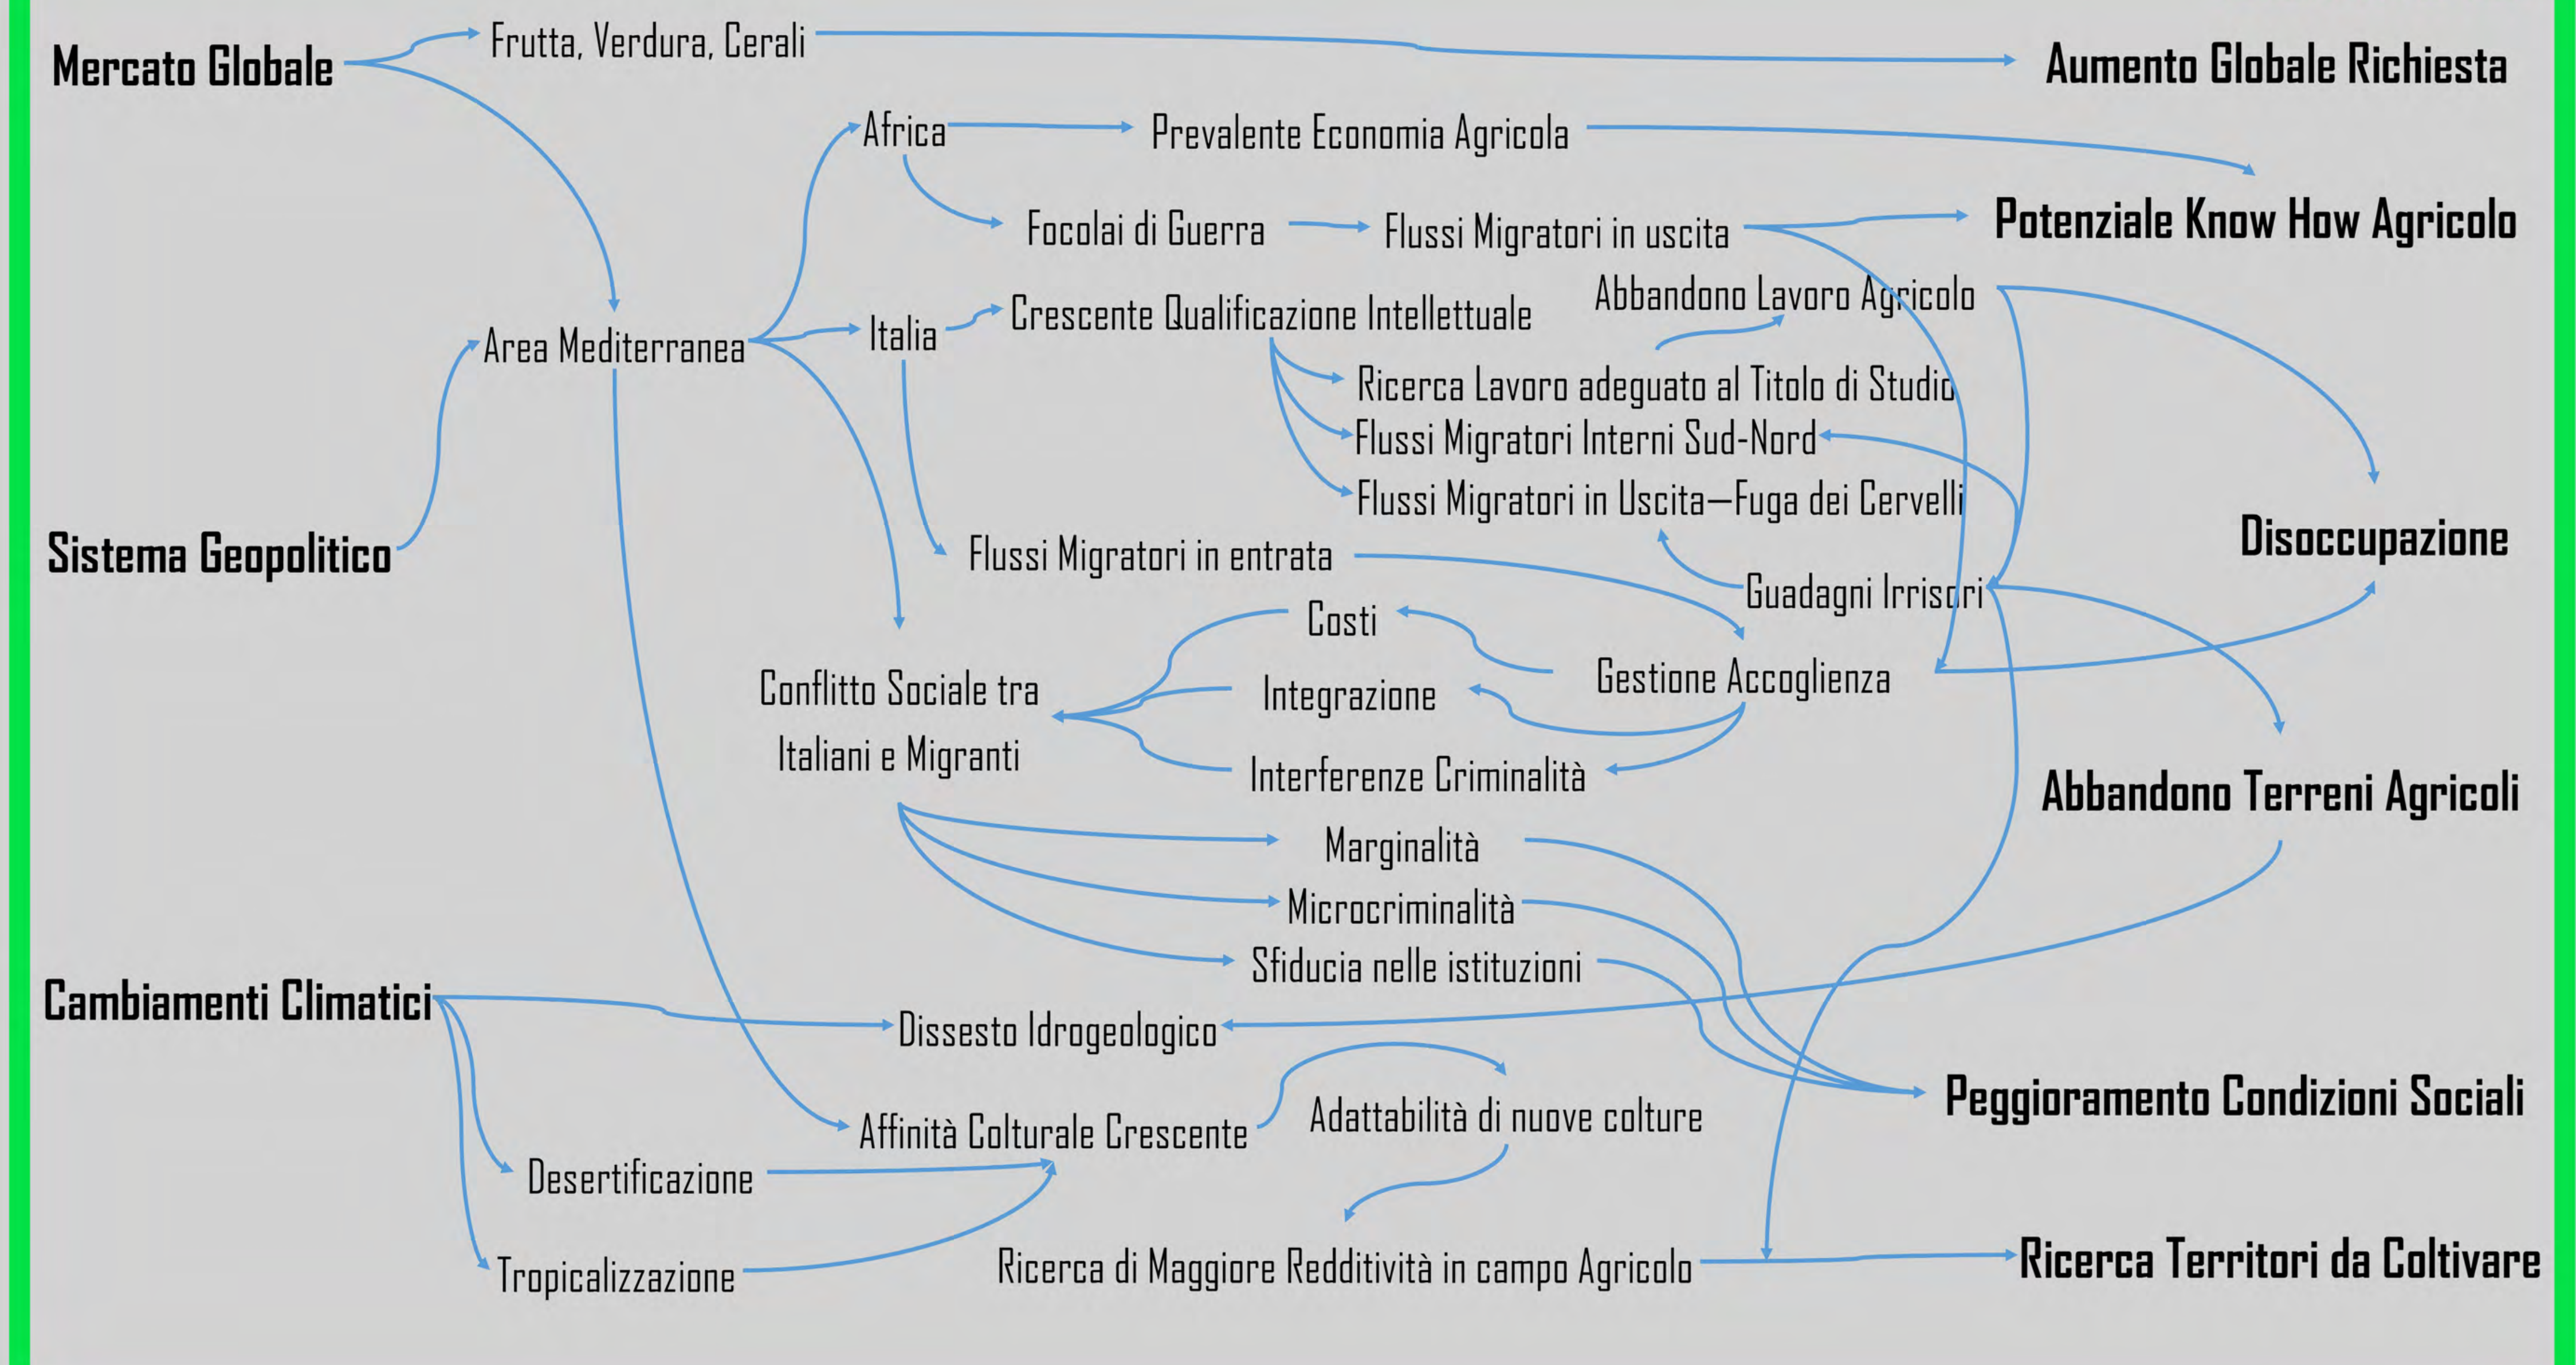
Mercato Globale
Frutta, Verdura, Cerali
Aumento Globale Richiesta
Africa
Prevalente Economia Agricola
Focolai di Guerra
Flussi Migratori in uscita
Potenziale Know How Agricolo
Abbandono Lavoro Agricolo
Area Mediterranea
Italia
Crescente Qualificazione Intellettuale
Ricerca Lavoro adeguato al Titolo di Studio
Flussi Migratori Interni Sud-Nord
Flussi Migratori in Uscita—Fuga dei Cervelli
Sistema Geopolitico
Flussi Migratori in entrata
Disoccupazione
Guadagni Irrisori
Costi
Gestione Accoglienza
Conflitto Sociale tra Italiani e Migranti
Integrazione
Interferenze Criminalità
Abbandono Terreni Agricoli
Marginalità
Microcriminalità
Sfiducia nelle istituzioni
Cambiamenti Climatici
Dissesto Idrogeologico
Peggioramento Condizioni Sociali
Adattabilità di nuove colture
Affinità Colturale Crescente
Desertificazione
Tropicalizzazione
Ricerca di Maggiore Redditività in campo Agricolo
Ricerca Territori da Coltivare